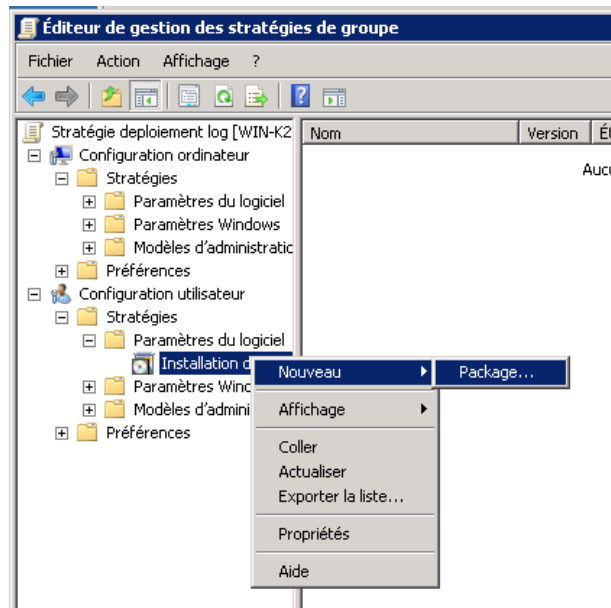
Éditeur de gestion des stratégies de groupe

Fichier Action Affichage ?

Stratégie deploiement log [WIN-K2
Configuration ordinateur
Stratégies
Paramètres du logiciel
Paramètres Windows
Modèles d'administratic
Préférences
Configuration utilisateur
Stratégies
Paramètres du logiciel
Installation d
Paramètres Winc
Modèles d'admini
Préférences

| Nom | Version | É |
|---|---|---|

Aucu

Nouveau
Affichage
Coller
Actualiser
Exporter la liste...
Propriétés
Aide

Package...